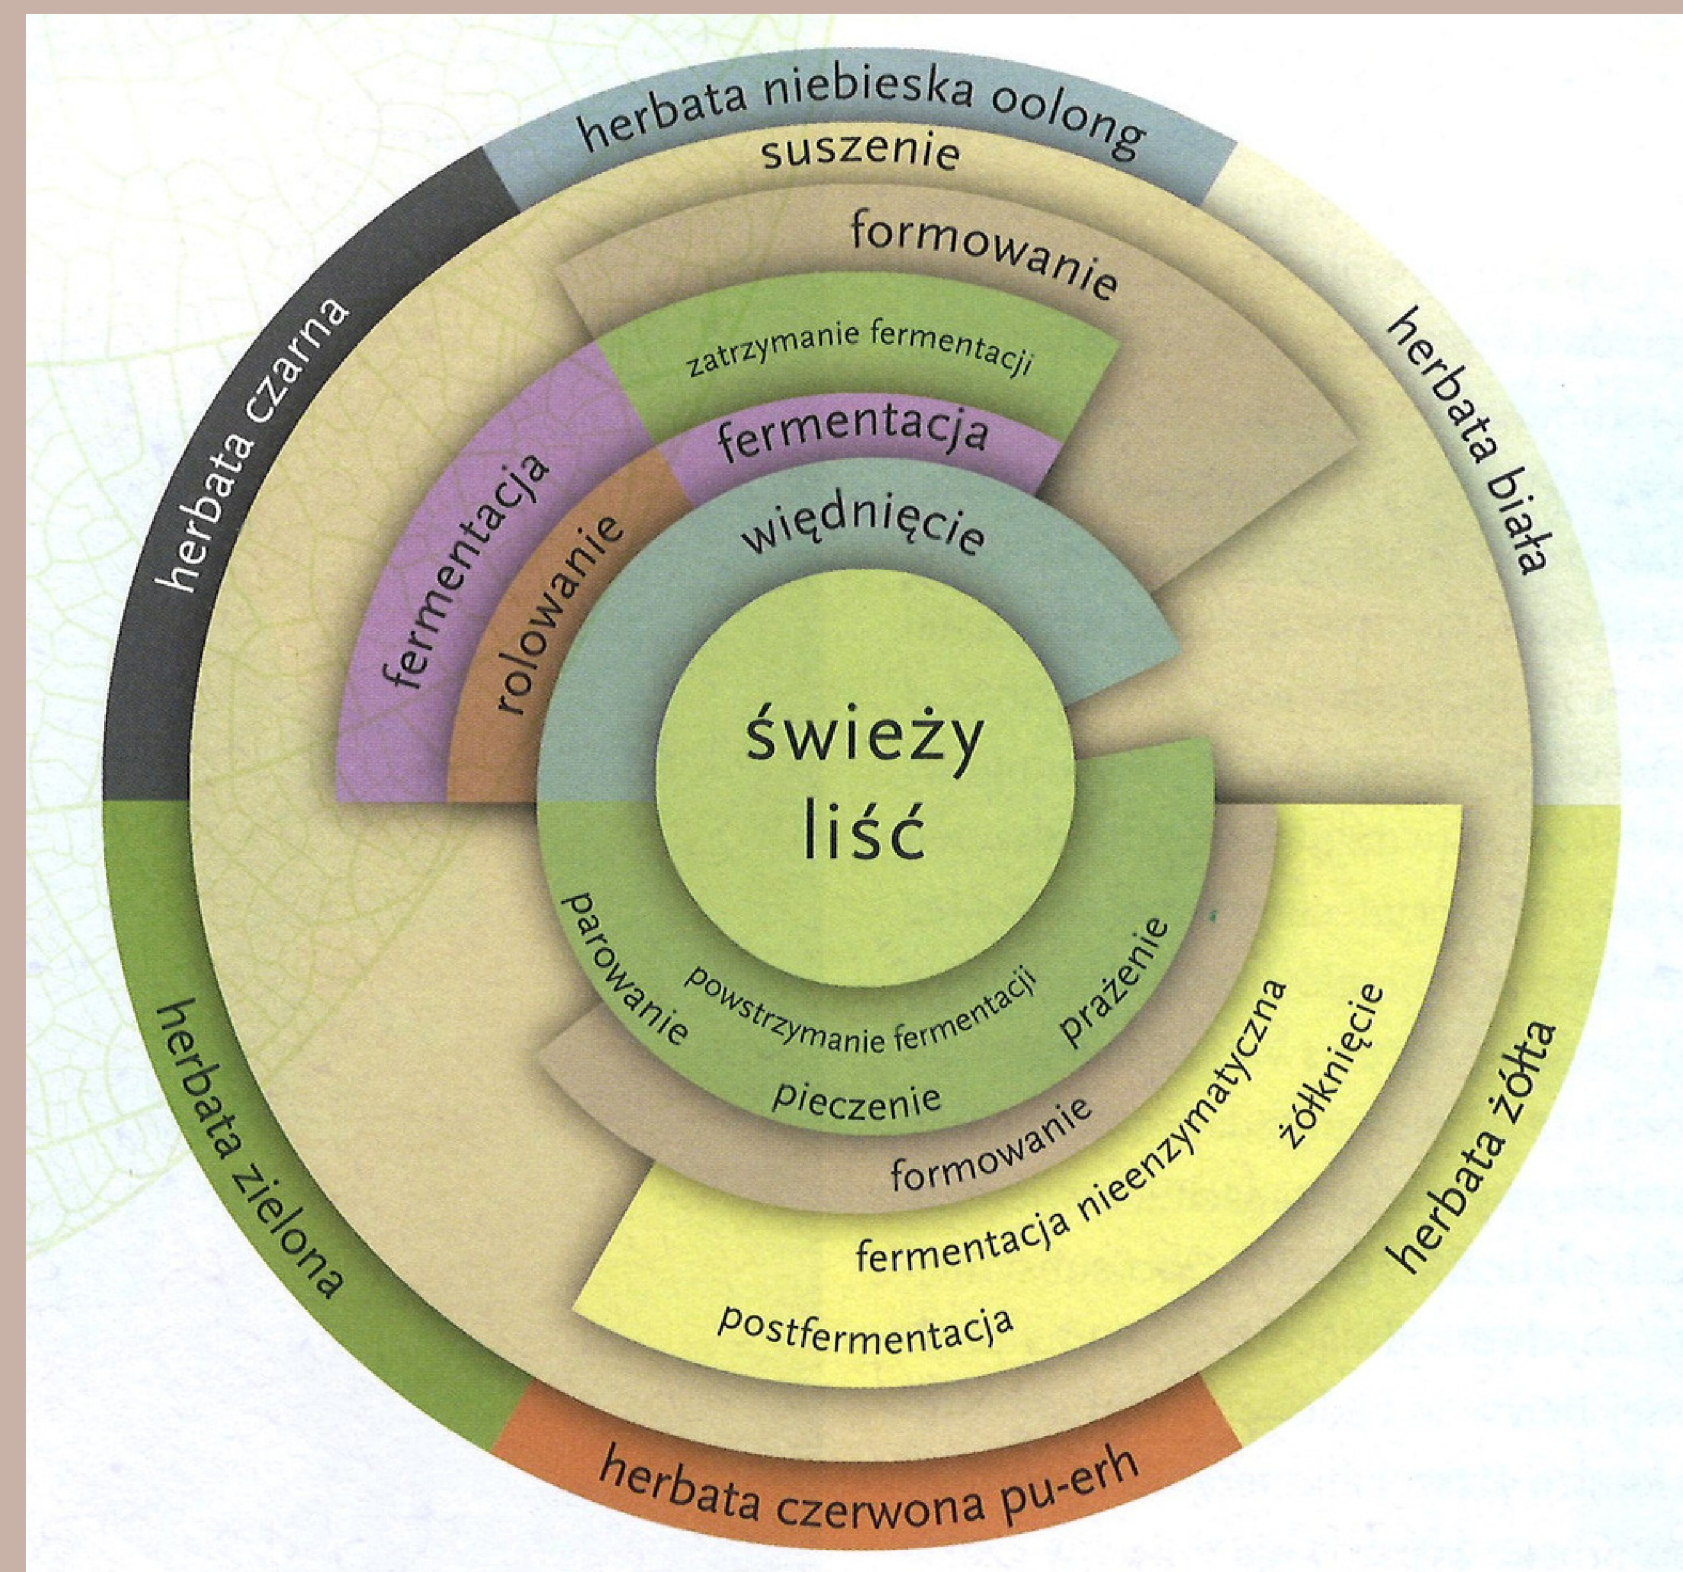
herbata niebieska oolong
suszenie
formowanie
zatrzymanie fermentacji
fermentacja
więdnięcie
herbata czarna
fermentacja
rolowanie
herbata biała
świeży liść
parowanie
powstrzymanie fermentacji
prażenie
pieczenie
formowanie
fermentacja nieenzymatyczna
żółknięcie
postfermentacja
herbata zielona
herbata żółta
herbata czerwona pu-erh